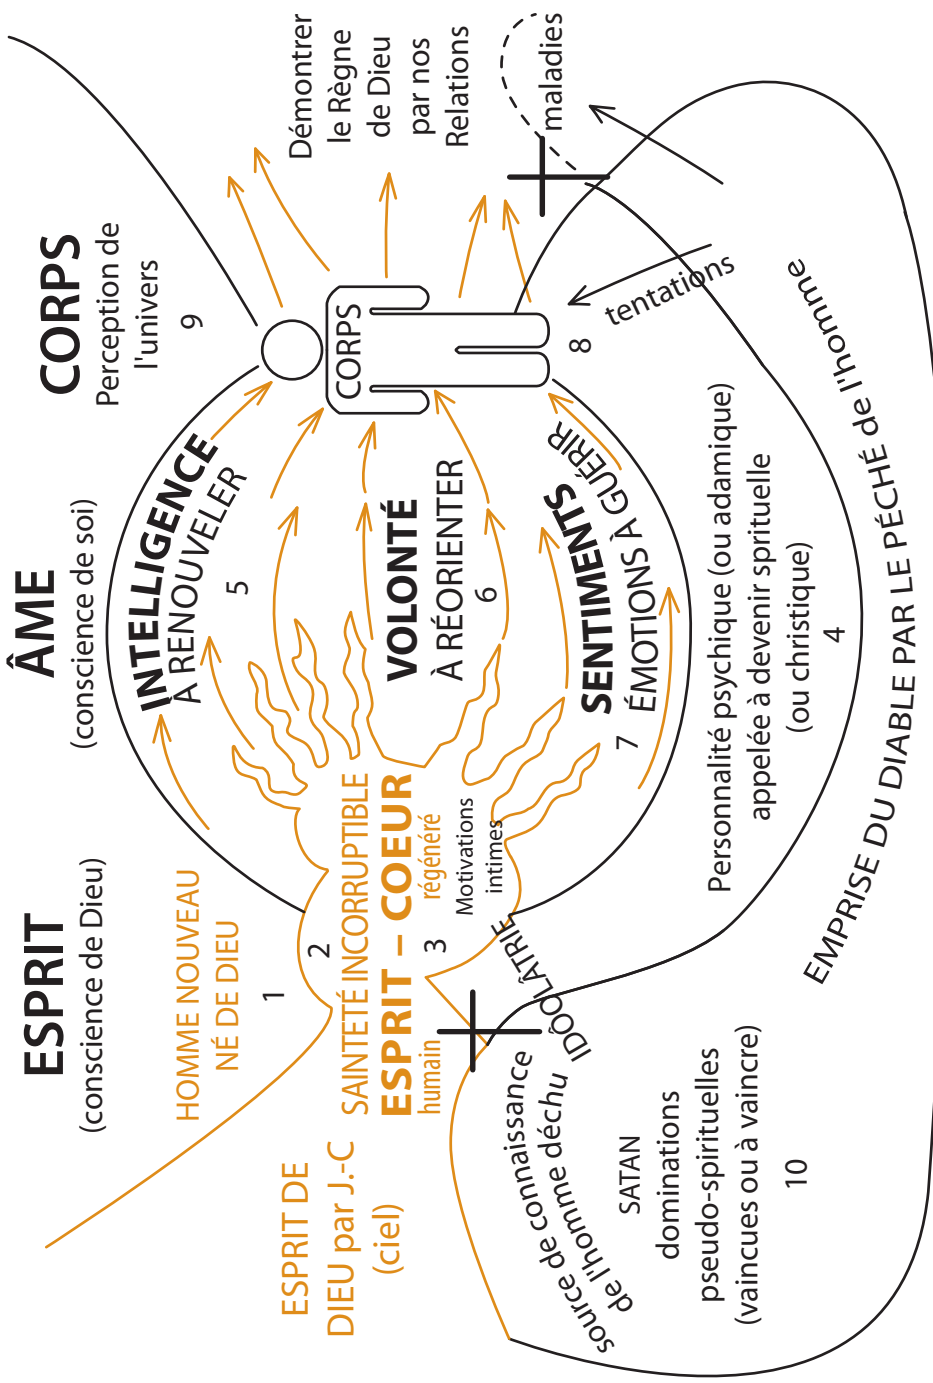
ESPRIT
(conscience de Dieu)

ÂME
(conscience de soi)

CORPS
Perception de l'univers
9

Démontrer le Règne de Dieu par nos Relations

maladies

tentations

CORPS

8

INTELLIGENCE
À RENOUVELER
5

VOLONTÉ
À RÉORIENTER
6

SENTIMENTS
ÉMOTIONS À GUÉRIR
7

HOMME NOUVEAU
NÉ DE DIEU
1

2
SAINTETÉ INCORRUPTIBLE
ESPRIT – COEUR
régénéré
humain
3

Motivations intimes

ESPRIT DE DIEU par J.-C (ciel)

IDOLÂTRIE

Personnalité psychique (ou adamique) appelée à devenir spirituelle (ou christique)
4

EMPRISE DU DIABLE PAR LE PÉCHÉ de l'homme

source de connaissance de l'homme déchu

SATAN
dominations
pseudo-spirituelles
(vaincues ou à vaincre)
10